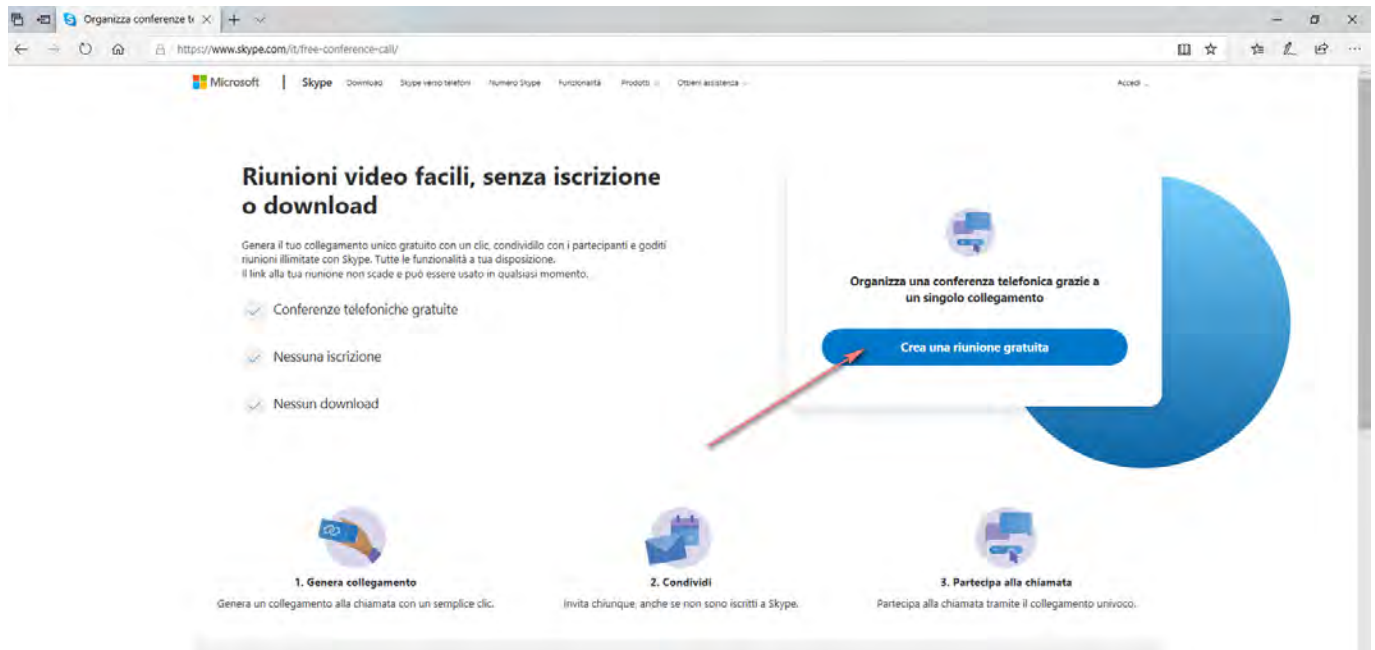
Organizza conferenze te

https://www.skype.com/it/free-conference-call/

Microsoft | Skype Download Skype verso telefoni Numero Skype Funzionalità Prodotti Ottieni assistenza

Accedi

Riunioni video facili, senza iscrizione o download

Genera il tuo collegamento unico gratuito con un clic, condividilo con i partecipanti e goditi riunioni illimitate con Skype. Tutte le funzionalità a tua disposizione.
Il link alla tua riunione non scade e può essere usato in qualsiasi momento.

Conferenze telefoniche gratuite

Nessuna iscrizione

Nessun download

Organizza una conferenza telefonica grazie a un singolo collegamento

Crea una riunione gratuita

1. Genera collegamento
Genera un collegamento alla chiamata con un semplice clic.

2. Condividi
Invita chiunque, anche se non sono iscritti a Skype.

3. Partecipa alla chiamata
Partecipa alla chiamata tramite il collegamento univoco.